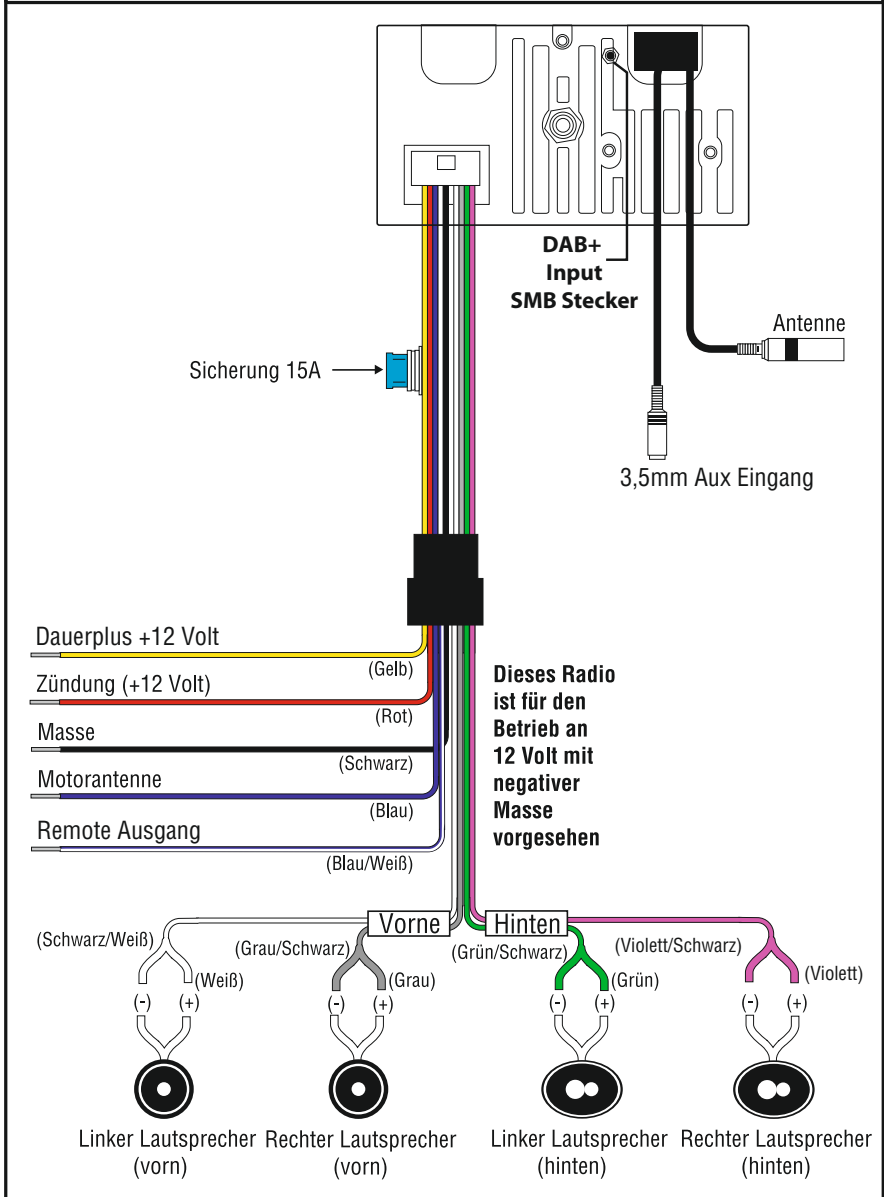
DAB+
Input
SMB Stecker

Antenne

Sicherung 15A

3,5mm Aux Eingang

Dauerplus +12 Volt
(Gelb)

Zündung (+12 Volt)
(Rot)

Masse
(Schwarz)

Motorantenne
(Blau)

Remote Ausgang
(Blau/Weiß)

Dieses Radio ist für den Betrieb an 12 Volt mit negativer Masse vorgesehen

Vorne
Hinten

(Schwarz/Weiß)
(Weiß)
(-) (+)

(Grau/Schwarz)
(Grau)
(-) (+)

(Grün/Schwarz)
(Grün)
(-) (+)

(Violett/Schwarz)
(Violett)
(-) (+)

Linker Lautsprecher (vorn)
Rechter Lautsprecher (vorn)
Linker Lautsprecher (hinten)
Rechter Lautsprecher (hinten)